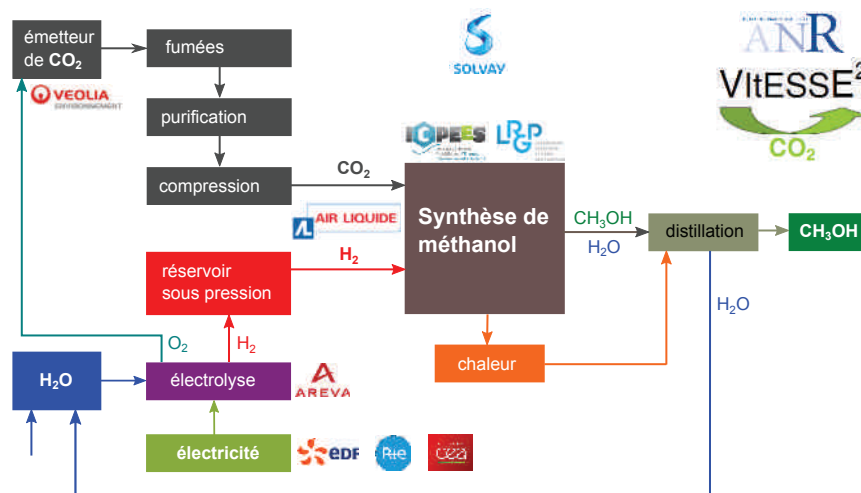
émetteur de $CO_2$

VEOLIA ENVIRONNEMENT

fumées

purification

compression

SOLVAY

ANR

VItESSE²

$CO_2$

ICGPEES

LRGP

$CO_2$

AIR LIQUIDE

Synthèse de méthanol

$CH_3OH$

$H_2O$

distillation

$CH_3OH$

$H_2O$

réservoir sous pression

$H_2$

$O_2$

$H_2$

$H_2O$

électrolyse

AREVA

chaleur

électricité

EDF

RTE

cea